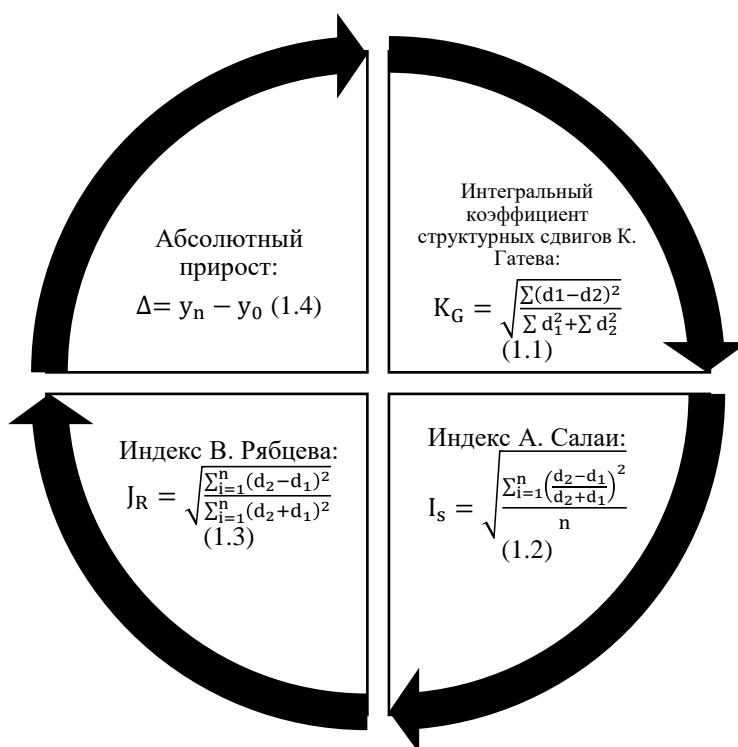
Интегральный коэффициент структурных сдвигов К. Гатева:

$K_G = \sqrt{\frac{\sum(d1-d2)^2}{\sum d_1^2 + \sum d_2^2}}$ (1.1)

Индекс А. Салаи:

$I_s = \sqrt{\frac{\sum_{i=1}^{n}\left(\frac{d_2-d_1}{d_2+d_1}\right)^2}{n}}$ (1.2)

Индекс В. Рябцева:

$J_R = \sqrt{\frac{\sum_{i=1}^{n}(d_2-d_1)^2}{\sum_{i=1}^{n}(d_2+d_1)^2}}$ (1.3)

Абсолютный прирост:

$\Delta = y_n - y_0$ (1.4)